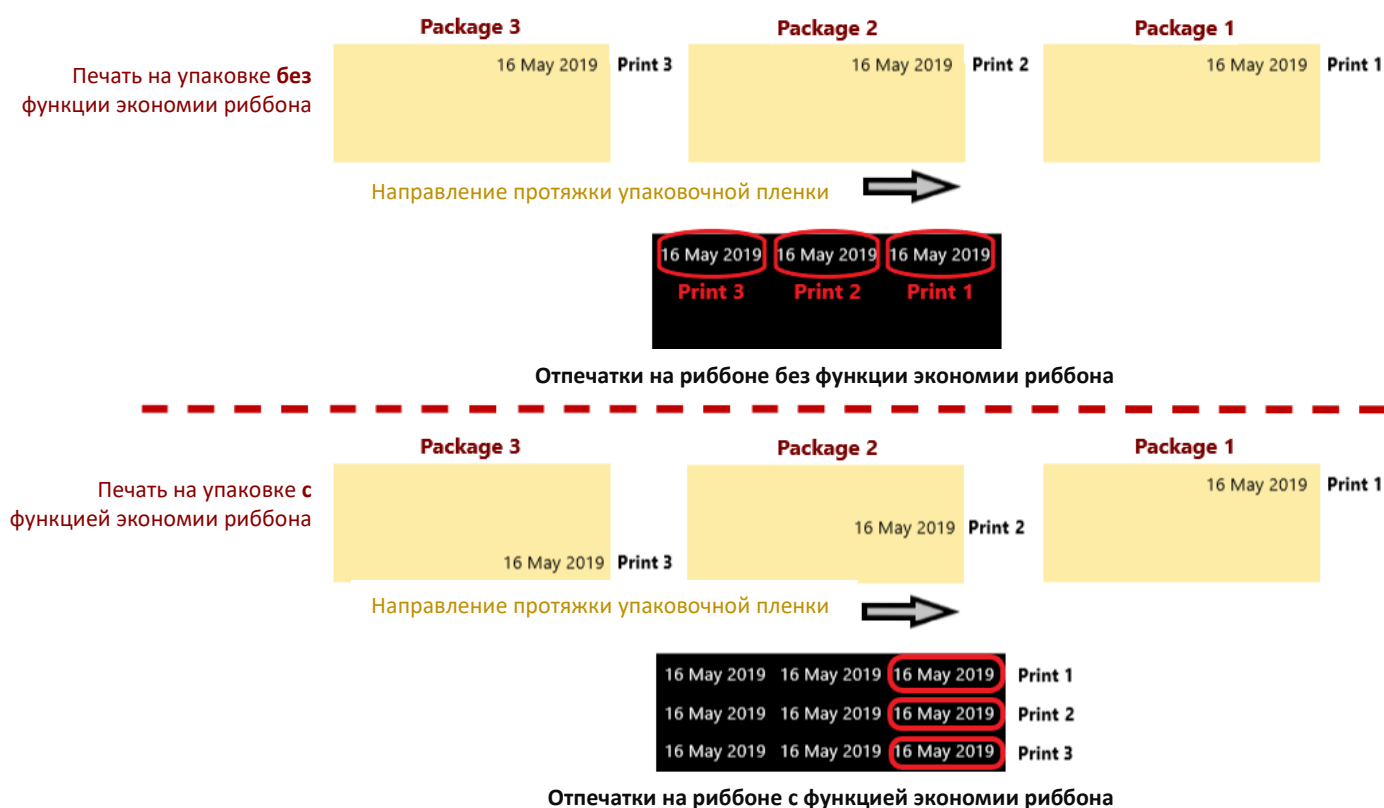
Печать на упаковке **без** функции экономии риббона

Package 3

16 May 2019 Print 3

Package 2

16 May 2019 Print 2

Package 1

16 May 2019 Print 1

Направление протяжки упаковочной пленки

16 May 2019 16 May 2019 16 May 2019

Print 3 Print 2 Print 1

Отпечатки на риббоне без функции экономии риббона

Печать на упаковке **с** функцией экономии риббона

Package 3

16 May 2019 Print 3

Package 2

16 May 2019 Print 2

Package 1

16 May 2019 Print 1

Направление протяжки упаковочной пленки

16 May 2019 16 May 2019 16 May 2019 Print 1

16 May 2019 16 May 2019 16 May 2019 Print 2

16 May 2019 16 May 2019 16 May 2019 Print 3

Отпечатки на риббоне с функцией экономии риббона